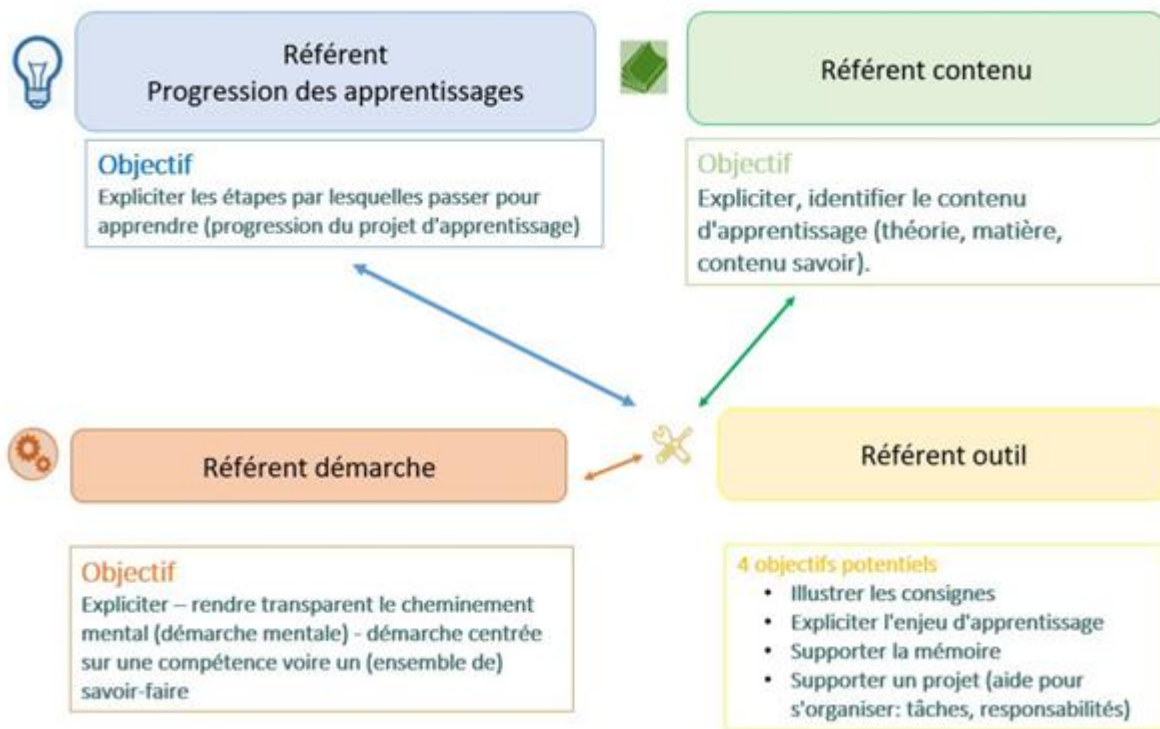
Référent
Progression des apprentissages

Objectif
Expliciter les étapes par lesquelles passer pour apprendre (progression du projet d'apprentissage)

Référent contenu

Objectif
Expliciter, identifier le contenu d'apprentissage (théorie, matière, contenu savoir).

Référent démarche

Objectif
Expliciter – rendre transparent le cheminement mental (démarche mentale) - démarche centrée sur une compétence voire un (ensemble de) savoir-faire

Référent outil

4 objectifs potentiels
• Illustrer les consignes
• Expliciter l'enjeu d'apprentissage
• Supporter la mémoire
• Supporter un projet (aide pour s'organiser: tâches, responsabilités)